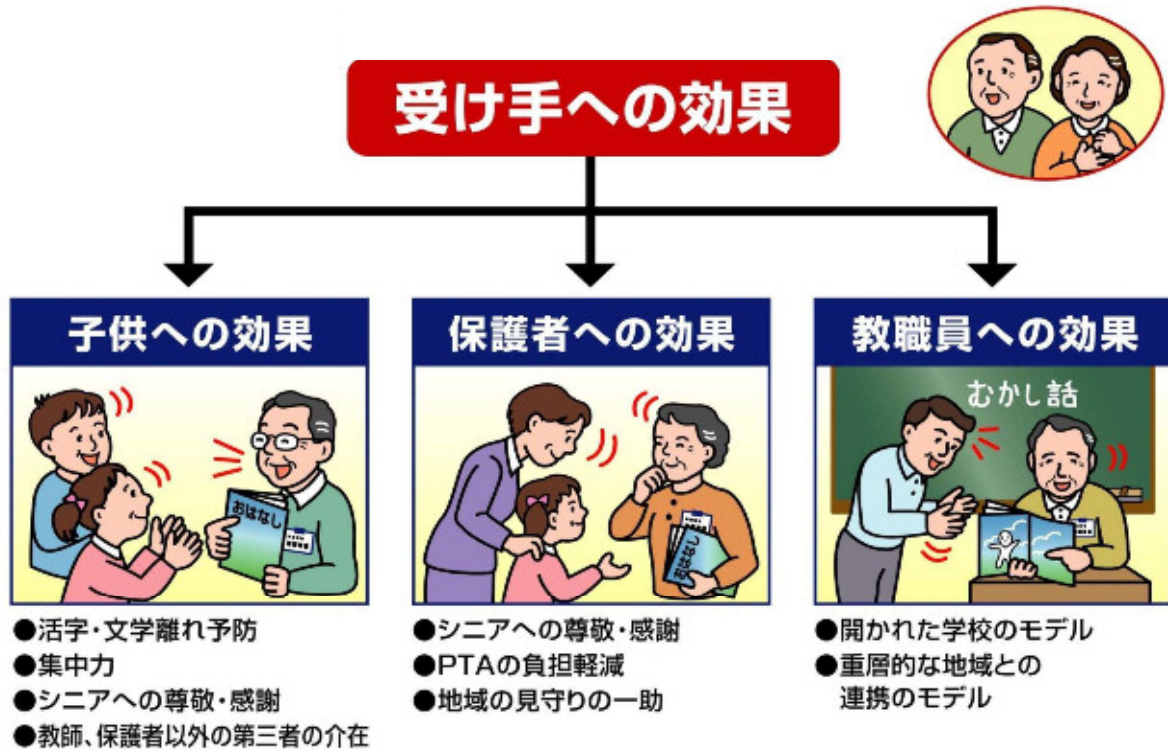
受け手への効果

子供への効果

おはなし

●活字・文学離れ予防
●集中力
●シニアへの尊敬・感謝
●教師、保護者以外の第三者の介在

保護者への効果

●シニアへの尊敬・感謝
●PTAの負担軽減
●地域の見守りの一助

教職員への効果

むかし話

●開かれた学校のモデル
●重層的な地域との連携のモデル